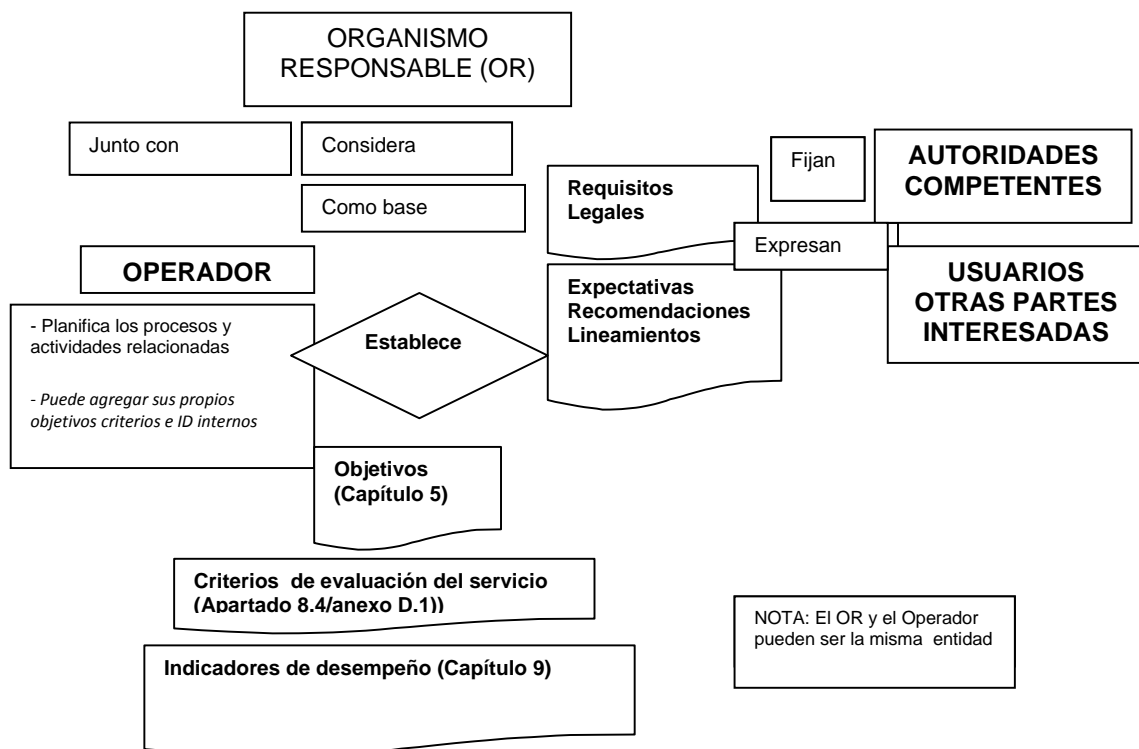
ORGANISMO RESPONSABLE (OR)

Junto con

Considera

Como base

Fijan

AUTORIDADES COMPETENTES

Requisitos Legales

Expresan

OPERADOR

USUARIOS OTRAS PARTES INTERESADAS

- Planifica los procesos y actividades relacionadas

- Puede agregar sus propios objetivos criterios e ID internos

Establece

Expectativas Recomendaciones Lineamientos

Objetivos (Capítulo 5)

Criterios de evaluación del servicio (Apartado 8.4/anexo D.1))

NOTA: El OR y el Operador pueden ser la misma entidad

Indicadores de desempeño (Capítulo 9)